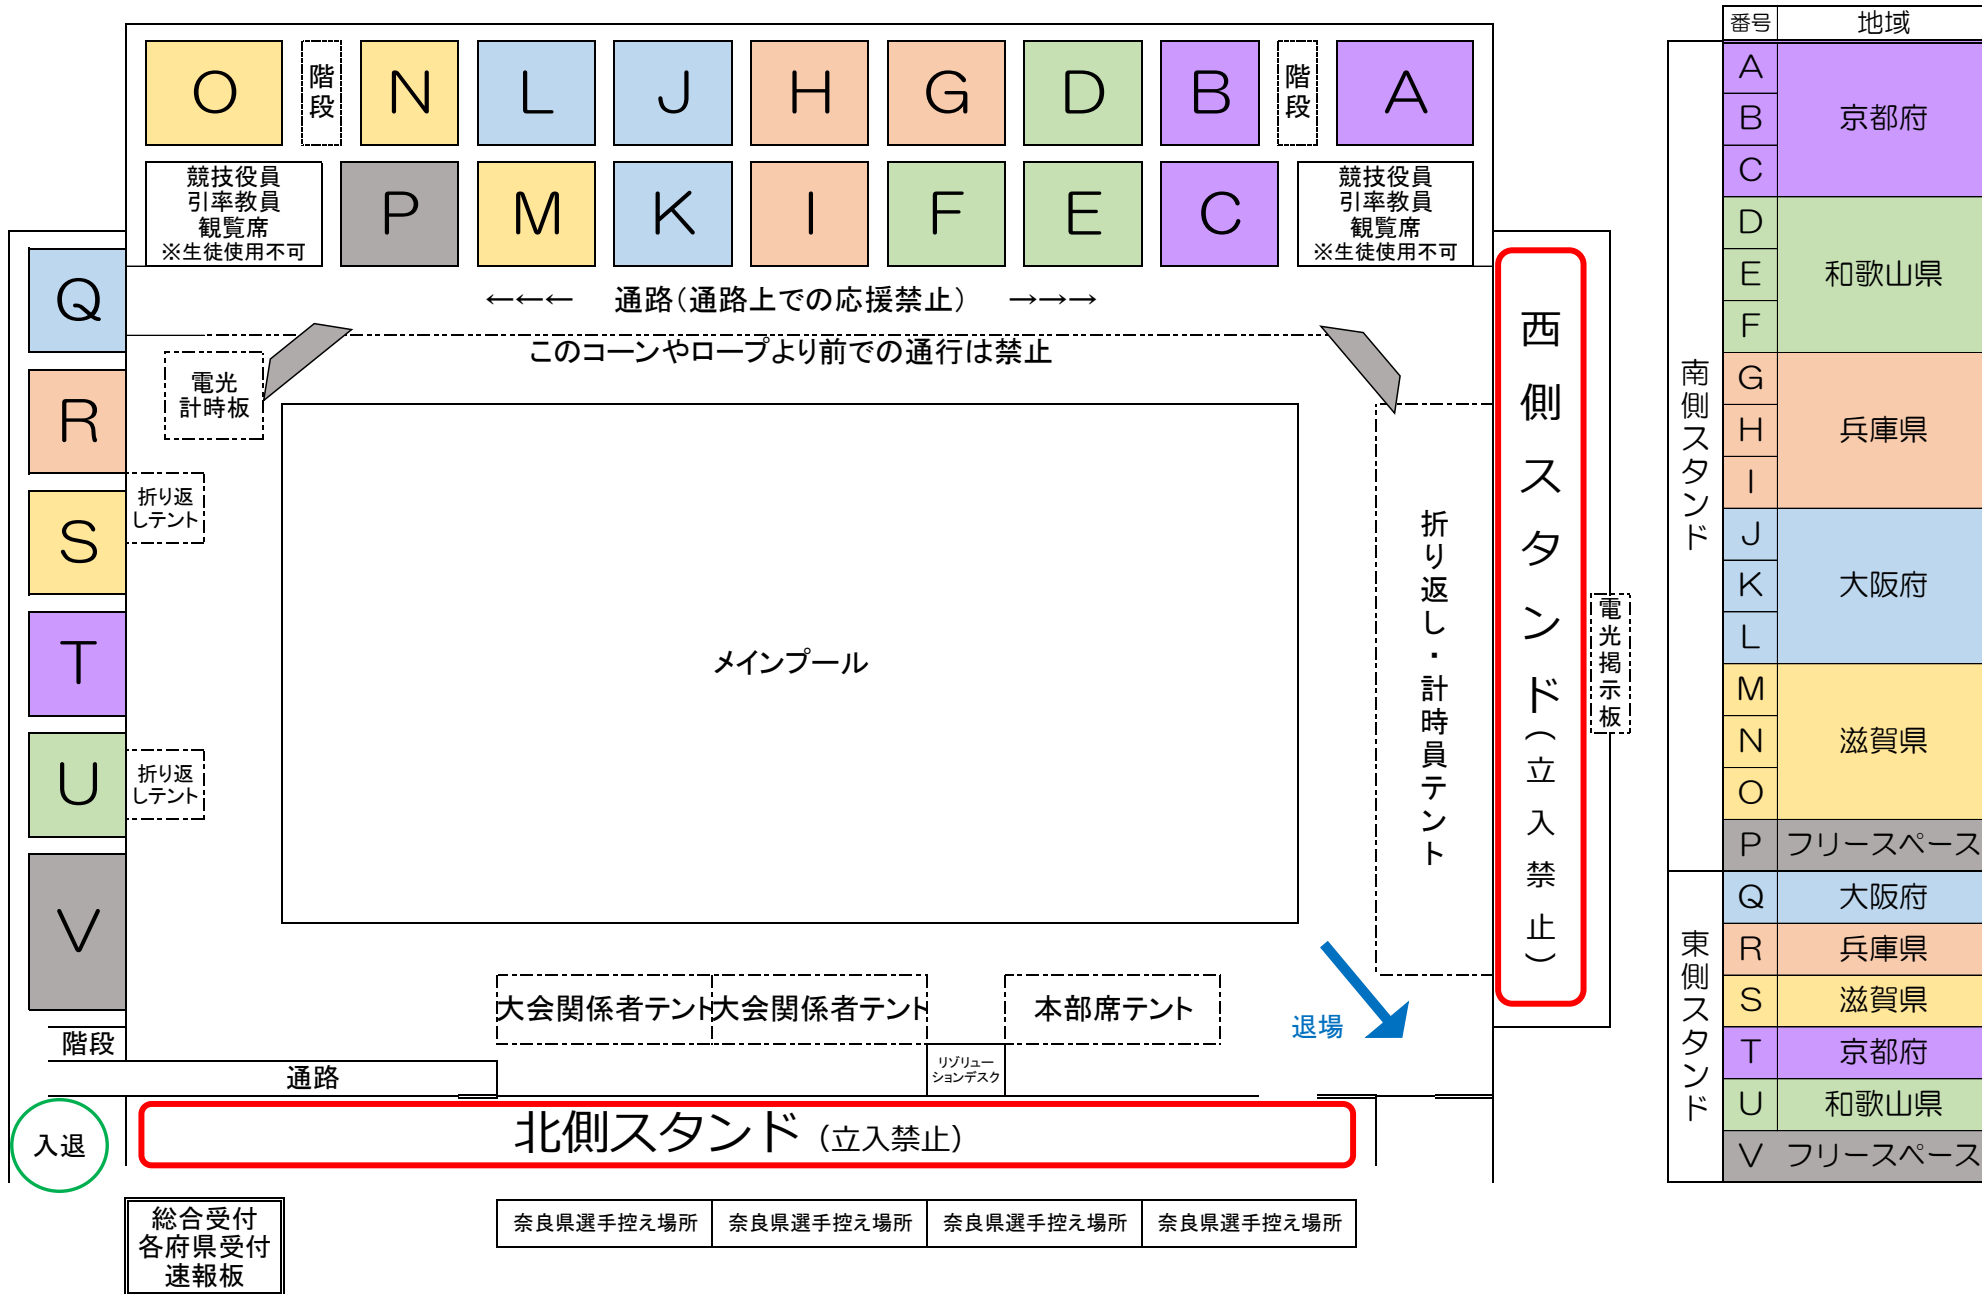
O 階段 N L J H G D B 階段 A

競技役員 引率教員 観覧席 ※生徒使用不可 P M K I F E C 競技役員 引率教員 観覧席 ※生徒使用不可

Q R S T U V

←←← 通路（通路上での応援禁止） →→→

このコーンやロープより前での通行は禁止

電光計時板

折り返しテント

折り返しテント

メインプール

折り返し・計時員テント

西側スタンド（立入禁止）

電光掲示板

大会関係者テント 大会関係者テント 本部席テント

退場

リゾリューションデスク

階段

通路

入退

北側スタンド（立入禁止）

総合受付 各府県受付 速報板

奈良県選手控え場所 奈良県選手控え場所 奈良県選手控え場所 奈良県選手控え場所

| | 番号 | 地域 |
|---|---|---|
| 南側スタンド | A | 京都府 |
| | B | |
| | C | |
| | D | 和歌山県 |
| | E | |
| | F | |
| | G | 兵庫県 |
| | H | |
| | I | |
| | J | 大阪府 |
| | K | |
| | L | |
| | M | 滋賀県 |
| | N | |
| | O | |
| | P | フリースペース |
| 東側スタンド | Q | 大阪府 |
| | R | 兵庫県 |
| | S | 滋賀県 |
| | T | 京都府 |
| | U | 和歌山県 |
| | V | フリースペース |